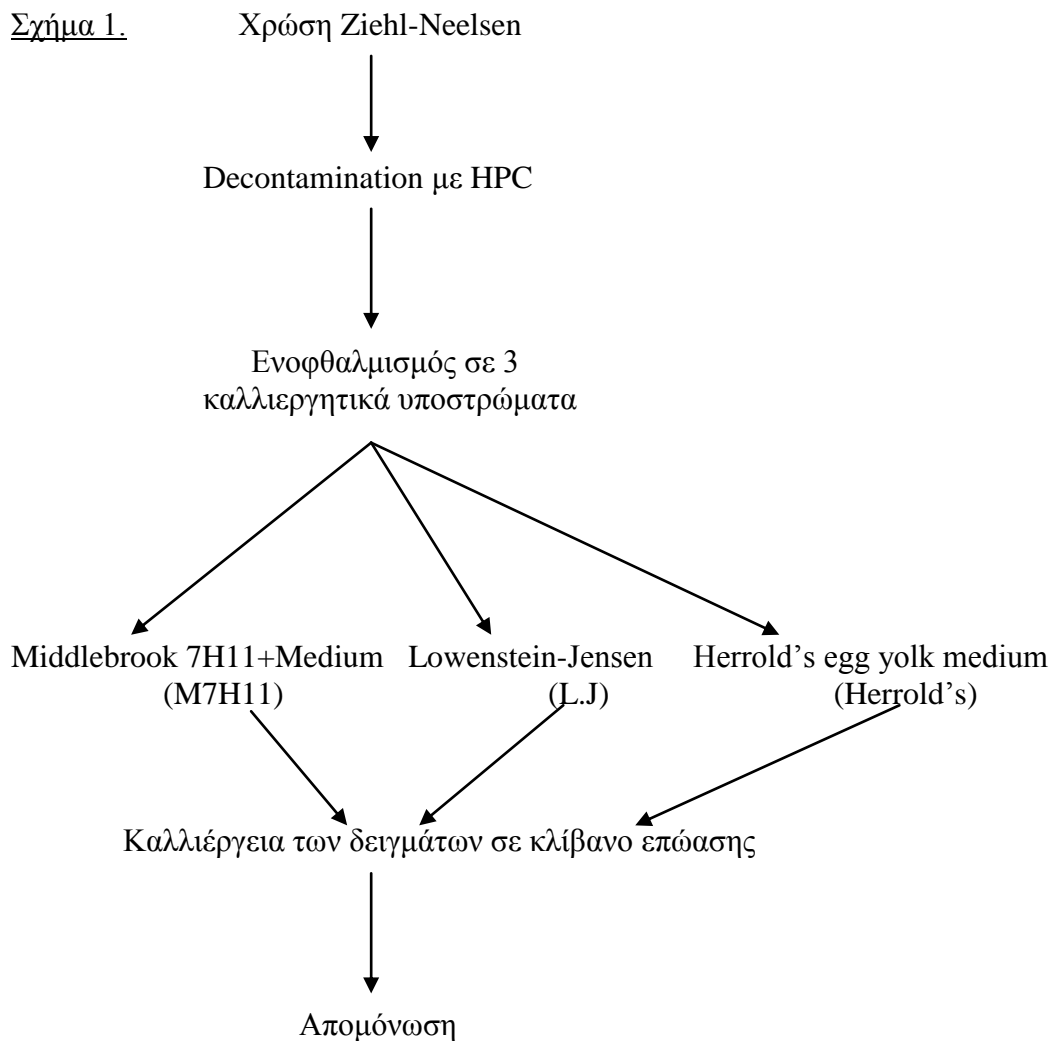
Σχήμα 1.

Χρώση Ziehl-Neelsen

Decontamination με HPC

Ενοφθαλμισμός σε 3 καλλιεργητικά υποστρώματα

Middlebrook 7H11+Medium (M7H11)

Lowenstein-Jensen (L.J)

Herrold's egg yolk medium (Herrold's)

Καλλιέργεια των δειγμάτων σε κλίβανο επώασης

Απομόνωση